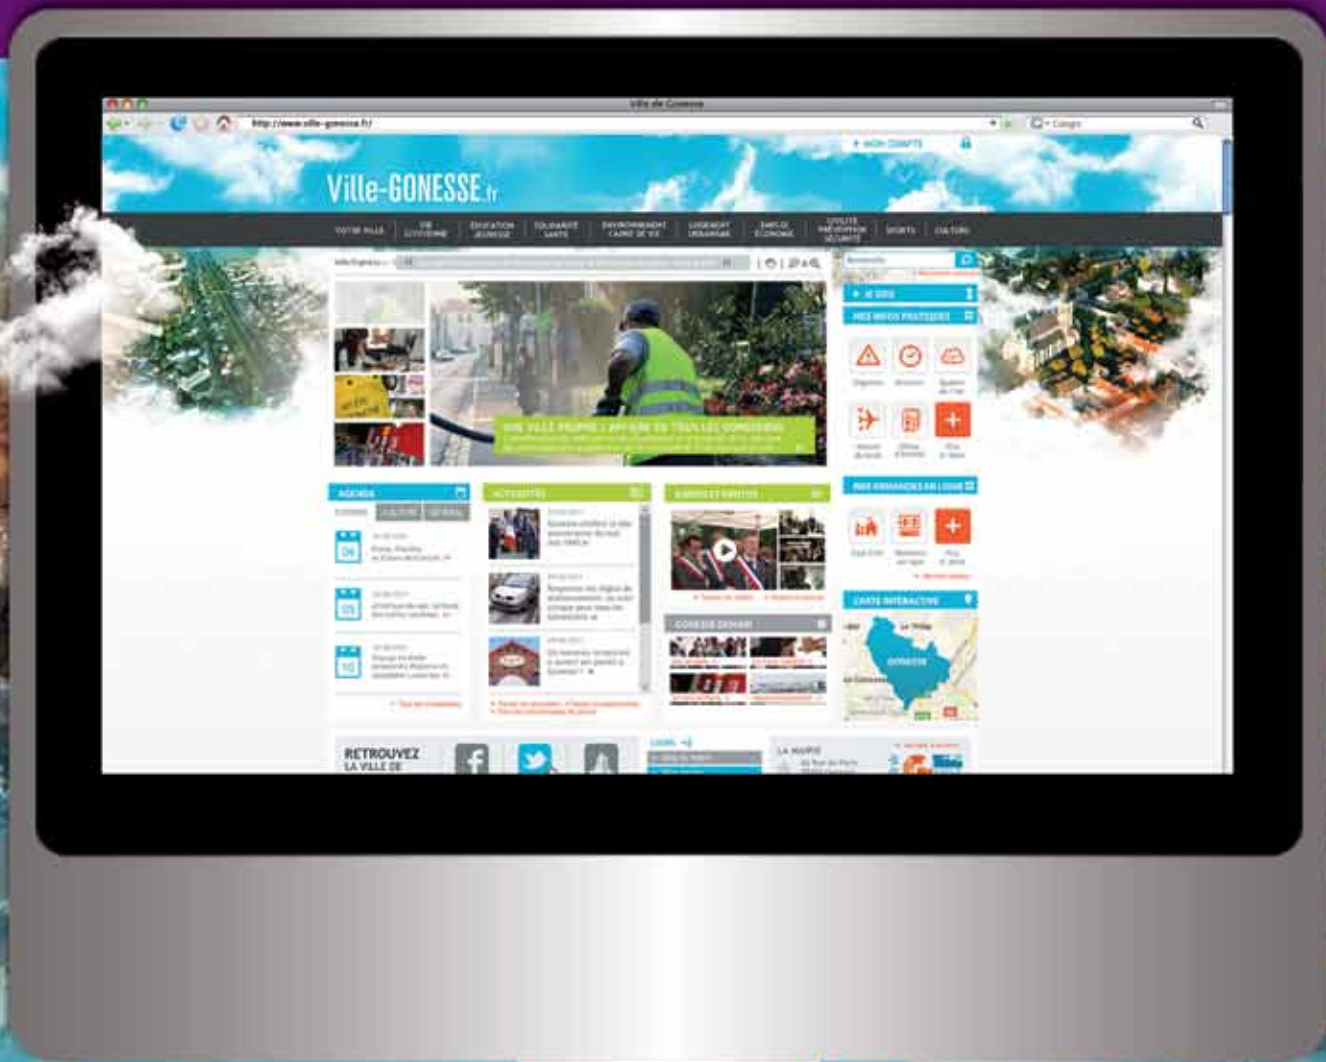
Ville de Gonesse

http://www.ville-gonesse.fr/

+ MON COMPTE

Ville-GONESSE.fr

VOTRE VILLE | VIE CITOYENNE | EDUCATION JEUNESSE | SOLIDARITÉ SANTÉ | ENVIRONNEMENT CADRE DE VIE | LOGEMENT URBANISME | EMPLOI ÉCONOMIE | CIVILITÉ PRÉVENTION SÉCURITÉ | SPORTS | CULTURE

UNE VILLE PROPRE : L'AFFAIRE DE TOUS LES GONESSIENS

JE SUIS

MES INFOS PRATIQUES

MES DEMANDES EN LIGNE

CARTE INTÉRACTIVE

GONESSE

AGENDA

04

05

10

ACTUALITÉS

CONSEIL DEMAIN

RETROUVEZ LA VILLE DE

LA MAIRIE